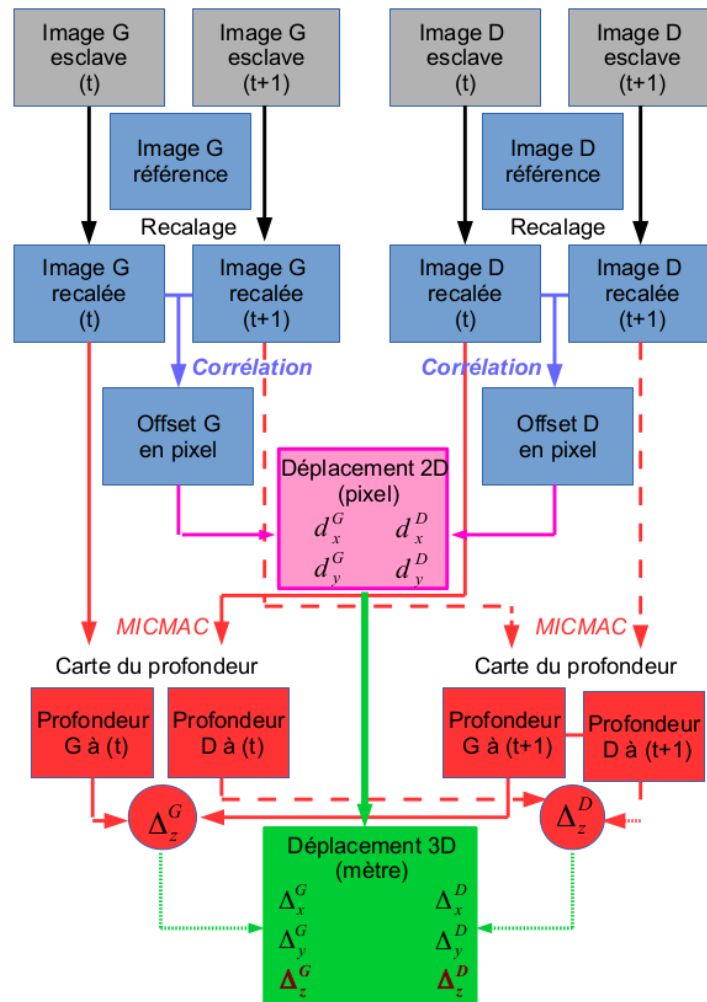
Image G esclave (t)

Image G esclave (t+1)

Image D esclave (t)

Image D esclave (t+1)

Image G référence

Image D référence

Recalage

Recalage

Image G recalée (t)

Image G recalée (t+1)

Image D recalée (t)

Image D recalée (t+1)

Corrélation

Corrélation

Offset G en pixel

Offset D en pixel

Déplacement 2D (pixel)
$d_x^G$ $d_x^D$
$d_y^G$ $d_y^D$

MICMAC

MICMAC

Carte du profondeur

Carte du profondeur

Profondeur G à (t)

Profondeur D à (t)

Profondeur G à (t+1)

Profondeur D à (t+1)

$\Delta_z^G$

$\Delta_z^D$

Déplacement 3D (mètre)
$\Delta_x^G$ $\Delta_x^D$
$\Delta_y^G$ $\Delta_y^D$
$\Delta_z^G$ $\Delta_z^D$